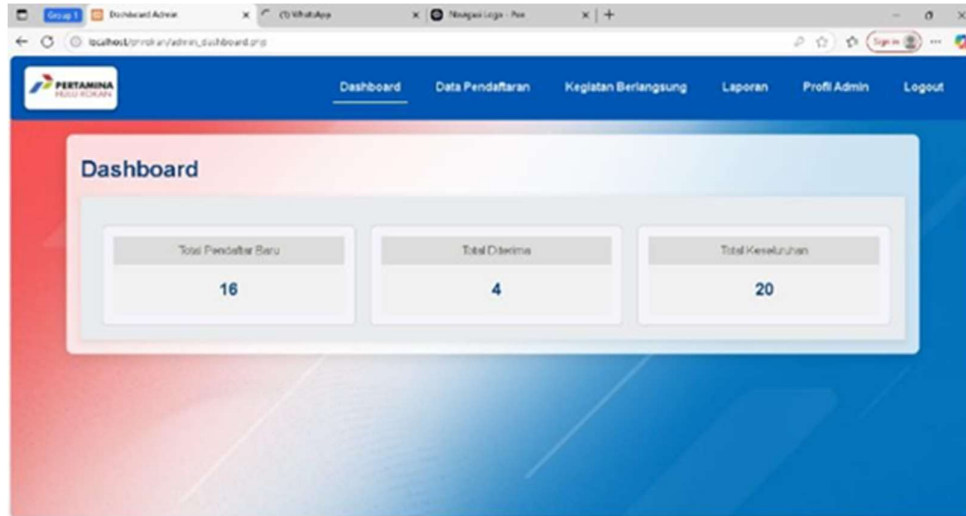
Group 1 Dashboard Admin × (1) WhatsApp × Navigasi Logo - Poe × +

localhost/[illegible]/admin_dashboard.php

Sign in

PERTAMINA HULU ROKAN

Dashboard Data Pendaftaran Kegiatan Berlangsung Laporan Profil Admin Logout

Dashboard

Total Pendaftar Baru
16

Total Diterima
4

Total Keseluruhan
20